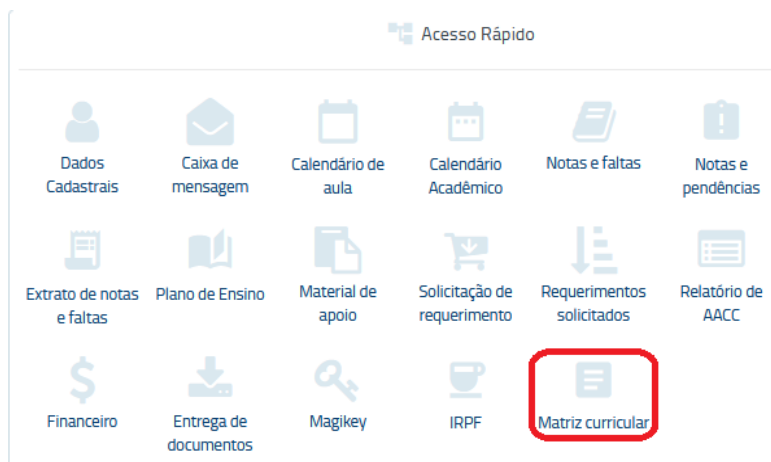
Acesso Rápido

Dados Cadastrais

Caixa de mensagem

Calendário de aula

Calendário Acadêmico

Notas e faltas

Notas e pendências

Extrato de notas e faltas

Plano de Ensino

Material de apoio

Solicitação de requerimento

Requerimentos solicitados

Relatório de AACC

$

Financeiro

Entrega de documentos

Magikey

IRPF

Matriz curricular